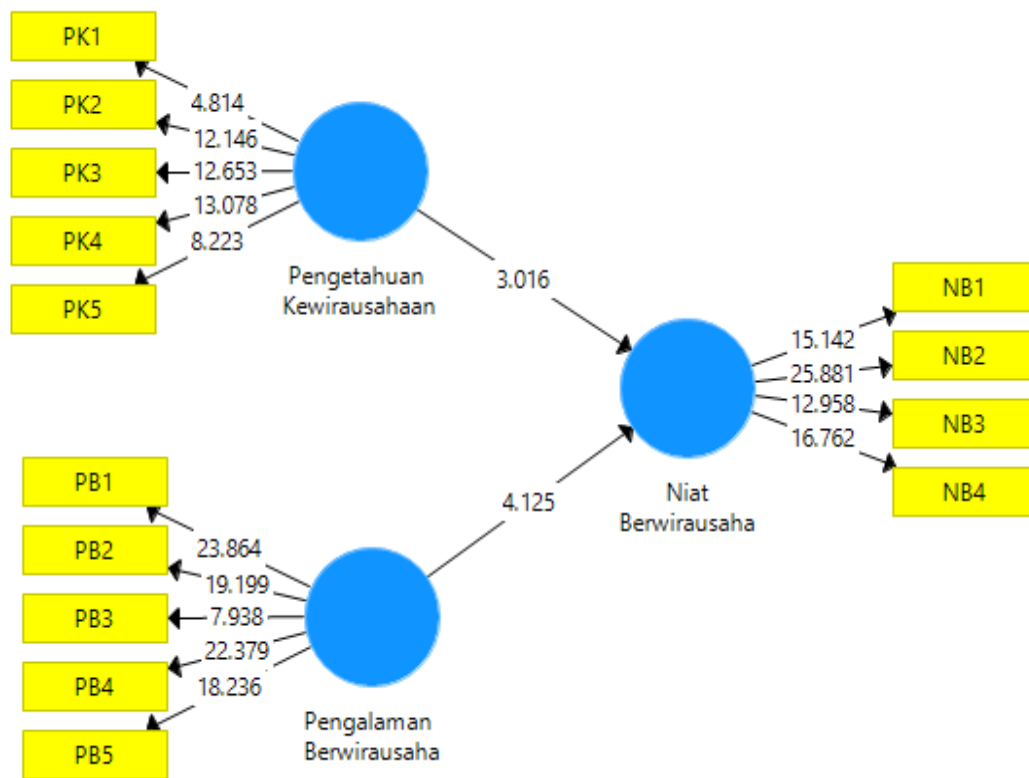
PK1
PK2
PK3
PK4
PK5
4.814
12.146
12.653
13.078
8.223
Pengetahuan Kewirausahaan
3.016
Niat Berwirausaha
15.142
25.881
12.958
16.762
NB1
NB2
NB3
NB4
4.125
PB1
PB2
PB3
PB4
PB5
23.864
19.199
7.938
22.379
18.236
Pengalaman Berwirausaha